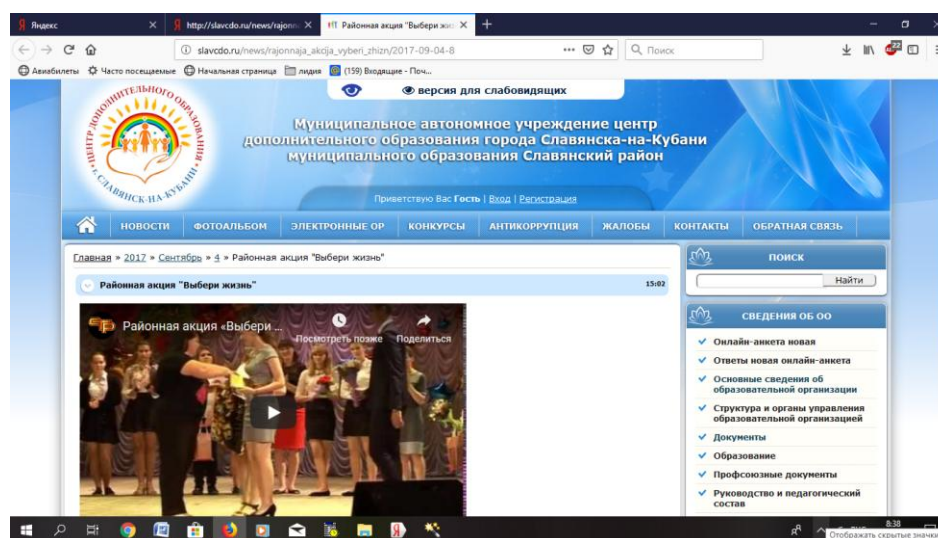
Яндекс
http://slavcdo.ru/news/rajonn
Районная акция "Выбери жиз
slavcdo.ru/news/rajonnaja_akcija_vyberi_zhizn/2017-09-04-8
Поиск
Авиабилеты Часто посещаемые Начальная страница лидия (159) Входящие - Поч...

версия для слабовидящих

ЦЕНТР ДОПОЛНИТЕЛЬНОГО ОБРАЗОВАНИЯ г. СЛАВЯНСК-НА-КУБАНИ

Муниципальное автономное учреждение центр дополнительного образования города Славянска-на-Кубани муниципального образования Славянский район

Приветствую Вас Гость | Вход | Регистрация

НОВОСТИ ФОТОАЛЬБОМ ЭЛЕКТРОННЫЕ ОР КОНКУРСЫ АНТИКОРРУПЦИЯ ЖАЛОБЫ КОНТАКТЫ ОБРАТНАЯ СВЯЗЬ

Главная » 2017 » Сентябрь » 4 » Районная акция "Выбери жизнь"

Районная акция "Выбери жизнь" 15:02

Районная акция «Выбери ...
Посмотреть позже Поделиться

ПОИСК
Найти

СВЕДЕНИЯ ОБ ОО
Онлайн-анкета новая
Ответы новая онлайн-анкета
Основные сведения об образовательной организации
Структура и органы управления образовательной организацией
Документы
Образование
Профсоюзные документы
Руководство и педагогический состав

8:38
Отображать скрытые значки